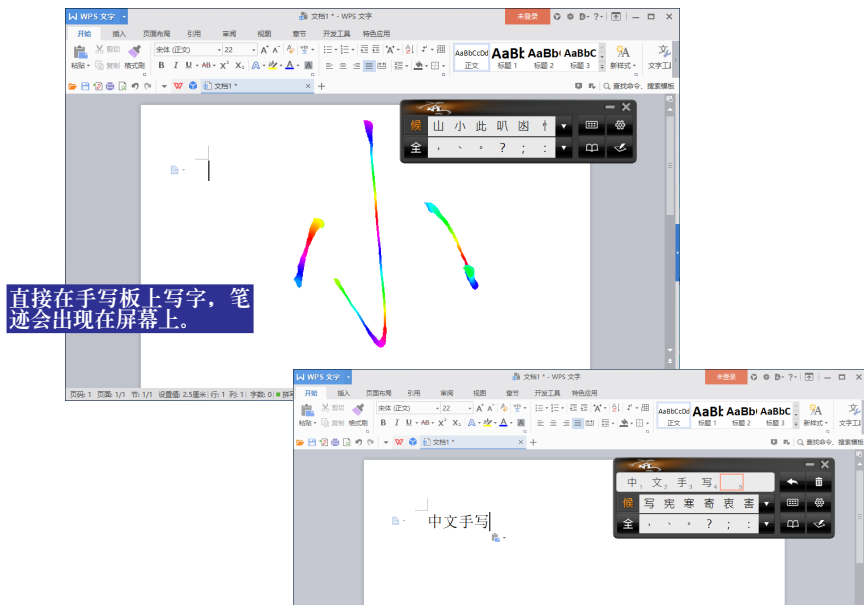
WPS 文字 文档1 * - WPS 文字 未登录

开始 插入 页面布局 引用 审阅 视图 章节 开发工具 特色应用

粘贴 剪切 复制 格式刷 宋体 (正文) 22 AaBbCcDd AaBl AaBb( AaBbC 正文 标题 1 标题 2 标题 3 新样式 文字工具

查找命令、搜索模板

文档1 *

候 山 小 此 叭 囱
全 , 、 。 ? ; :

直接在手写板上写字，笔迹会出现在屏幕上。

页码: 1 页面: 1/1 节: 1/1 设置值: 2.5厘米 行: 1 列: 1 字数: 0

WPS 文字 文档1 * - WPS 文字 未登录

开始 插入 页面布局 引用 审阅 视图 章节 开发工具 特色应用

粘贴 剪切 复制 格式刷 宋体 (正文) 22 AaBbCcDd AaBl AaBb( AaBbC 正文 标题 1 标题 2 标题 3 新样式 文字工具

查找命令、搜索模板

文档1 *

中1 文2 手3 写4 5

候 写 宪 寨 寄 表 害
全 , 、 。 ? ; :

中文手写